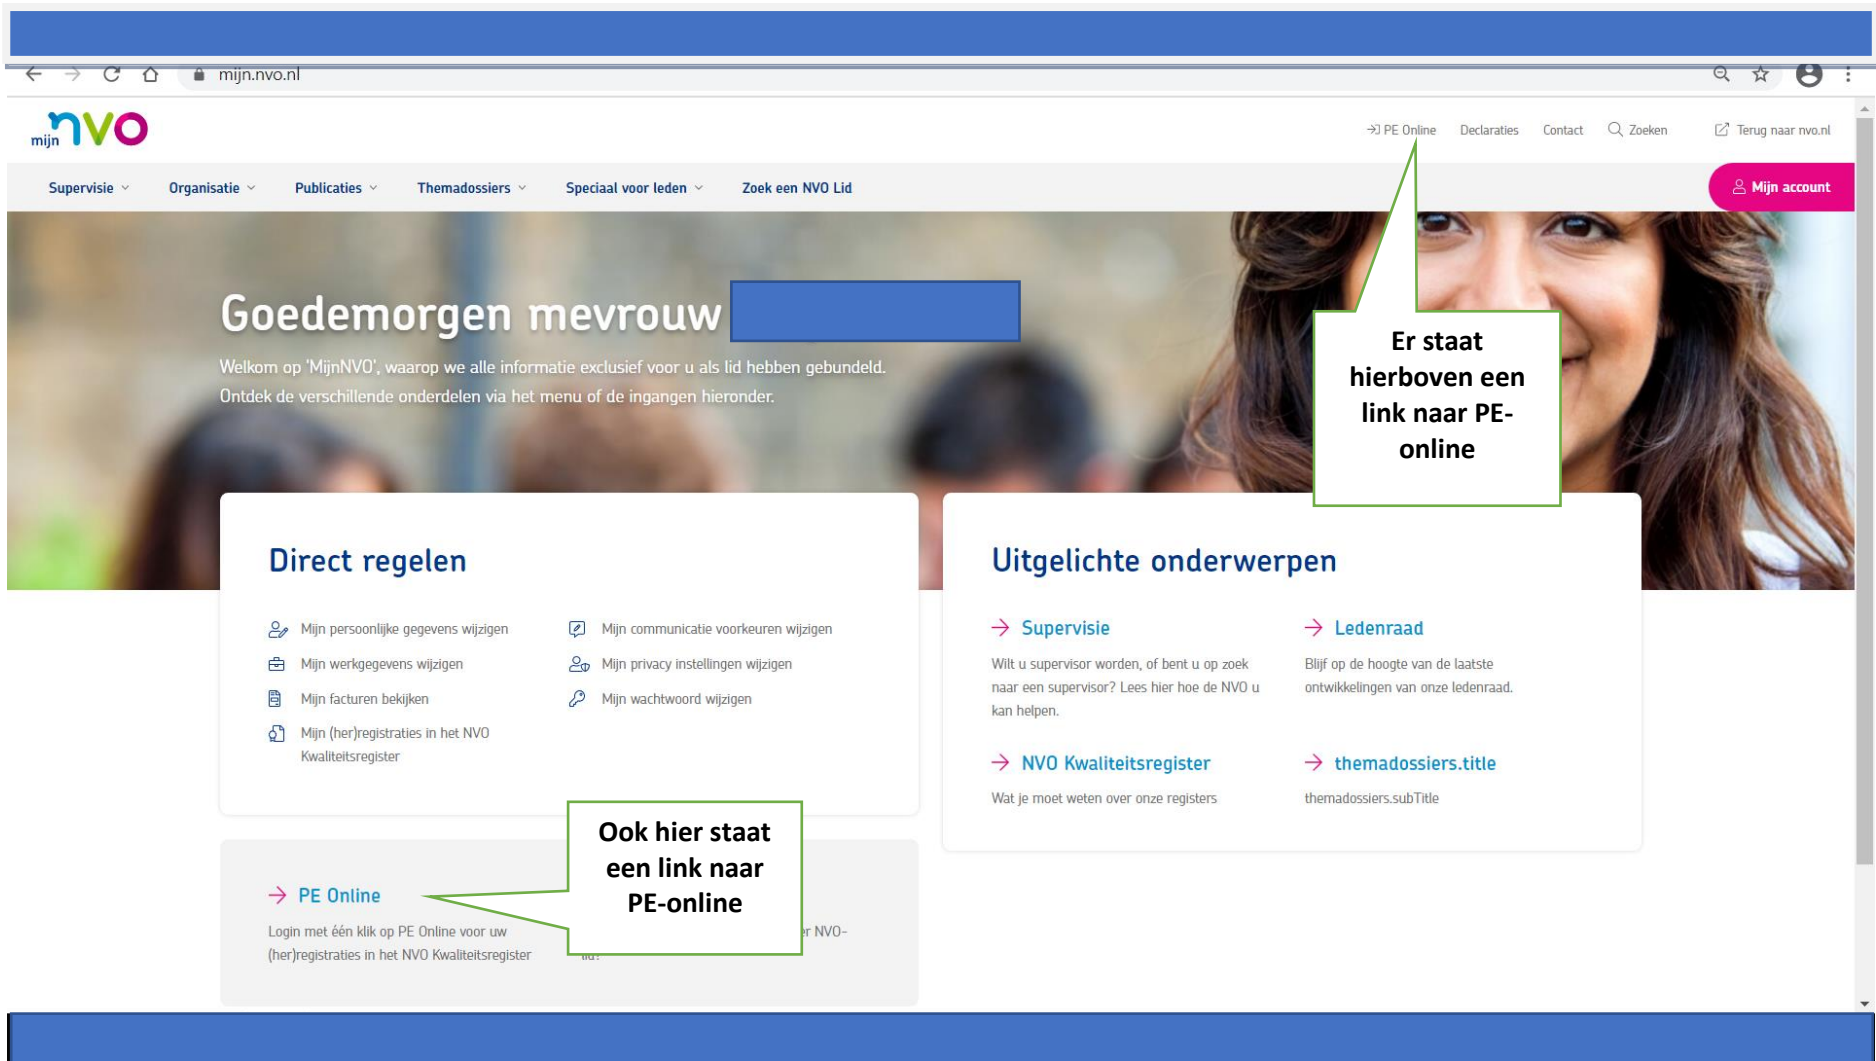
mijn.nvo.nl

mijn NVO

PE Online Declaraties Contact Zoeken Terug naar nvo.nl

Supervisie Organisatie Publicaties Themadossiers Speciaal voor leden Zoek een NVO Lid

Mijn account

Goedemorgen mevrouw

Welkom op 'MijnNVO', waarop we alle informatie exclusief voor u als lid hebben gebundeld. Ontdek de verschillende onderdelen via het menu of de ingangen hieronder.

Er staat hierboven een link naar PE-online

Direct regelen

Mijn persoonlijke gegevens wijzigen
Mijn communicatie voorkeuren wijzigen
Mijn werkgegevens wijzigen
Mijn privacy instellingen wijzigen
Mijn facturen bekijken
Mijn wachtwoord wijzigen
Mijn (her)registraties in het NVO Kwaliteitsregister

Uitgelichte onderwerpen

Supervisie
Wilt u supervisor worden, of bent u op zoek naar een supervisor? Lees hier hoe de NVO u kan helpen.

Ledenraad
Blijf op de hoogte van de laatste ontwikkelingen van onze ledenraad.

NVO Kwaliteitsregister
Wat je moet weten over onze registers

themadossiers.title
themadossiers.subTitle

Ook hier staat een link naar PE-online

PE Online
Login met één klik op PE Online voor uw (her)registraties in het NVO Kwaliteitsregister

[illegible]r NVO-lid?